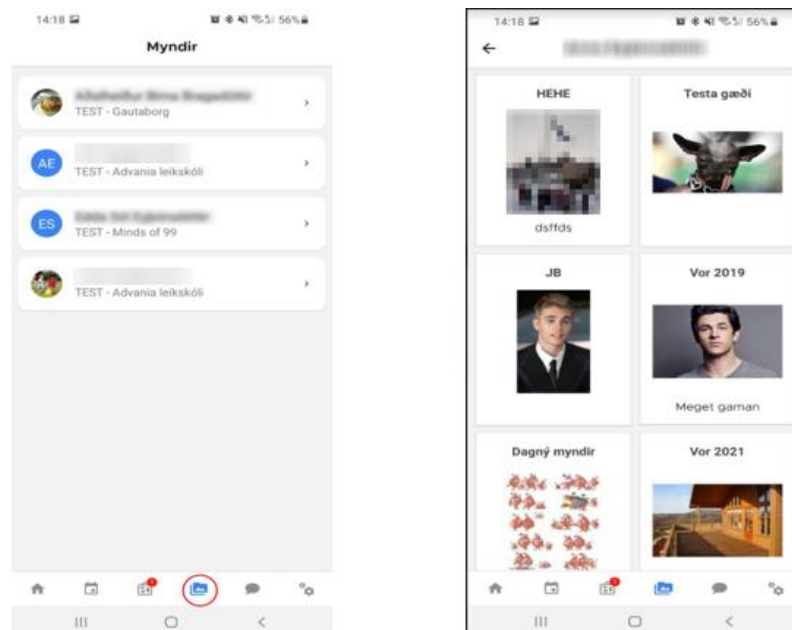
14:18 56%

Myndir

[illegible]
TEST - Gautaborg

AE
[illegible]
TEST - Advania leikskóli

ES
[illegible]
TEST - Minds of 99

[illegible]
TEST - Advania leikskóli

14:18 56%

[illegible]

HEHE
dsffds

Testa gæði

JB

Vor 2019
Meget gaman

Dagný myndir

Vor 2021